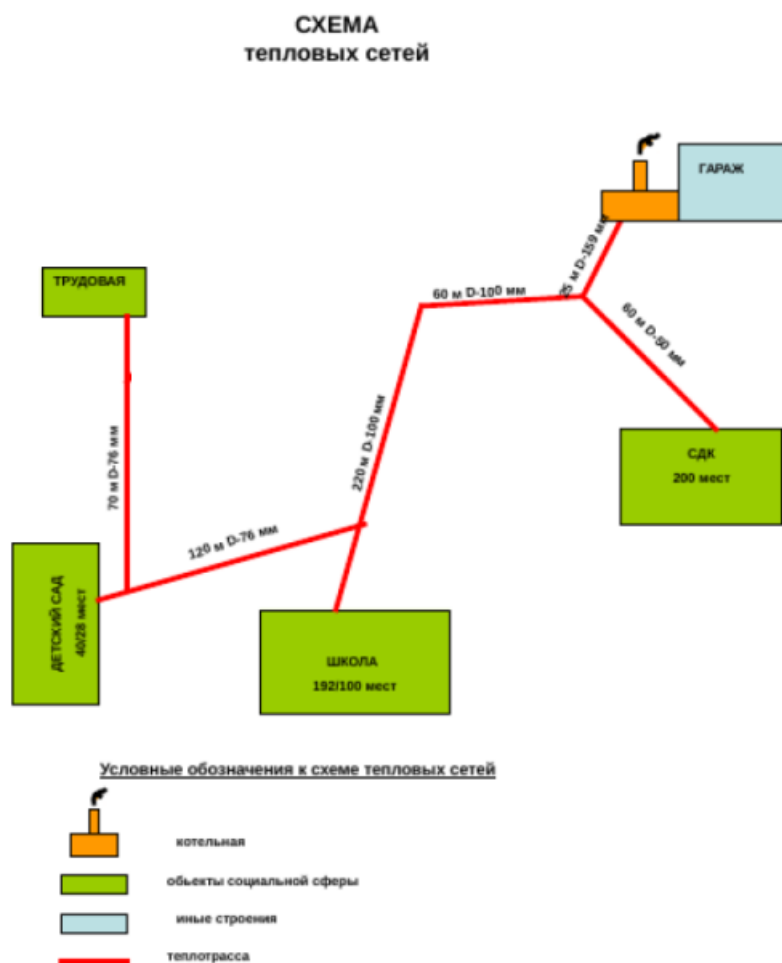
СХЕМА
тепловых сетей

ГАРАЖ

ТРУДОВАЯ

60 м D-100 мм

35 м D-159 мм

60 м D-90 мм

220 м D-100 мм

70 м D-76 мм

СДК
200 мест

120 м D-76 мм

ДЕТСКИЙ САД
40/28 мест

ШКОЛА
192/100 мест

Условные обозначения к схеме тепловых сетей

котельная

обьекты социальной сферы

иные строения

теплотрасса